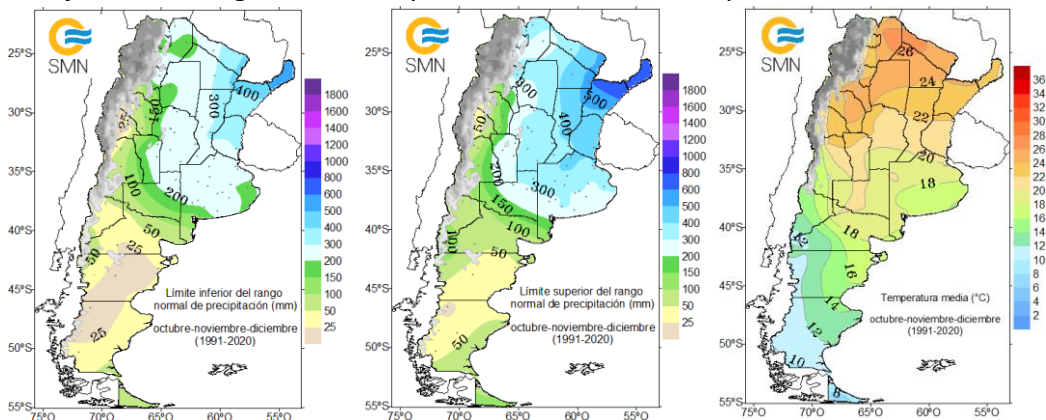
SMN

25°S
30°S
35°S
40°S
45°S
50°S
55°S

75°O 70°O 65°O 60°O 55°O

1800
1600
1400
1200
1000
800
600
500
400
300
200
150
100
50
25

300
400
150
25
100
200
50
25
50
25

Límite inferior del rango normal de precipitación (mm)

octubre-noviembre-diciembre (1991-2020)

SMN

25°S
30°S
35°S
40°S
45°S
50°S
55°S

75°O 70°O 65°O 60°O 55°O

1800
1600
1400
1200
1000
800
600
500
400
300
200
150
100
50
25

300
500
400
150
200
300
150
100
100
50
50

Límite superior del rango normal de precipitación (mm)

octubre-noviembre-diciembre (1991-2020)

SMN

25°S
30°S
35°S
40°S
45°S
50°S
55°S

75°O 70°O 65°O 60°O 55°O

36
34
32
30
28
26
24
22
20
18
16
14
12
10
8
6
4
2

26
24
22
20
18
18
12
16
14
12
10
8

Temperatura media (°C)

octubre-noviembre-diciembre (1991-2020)